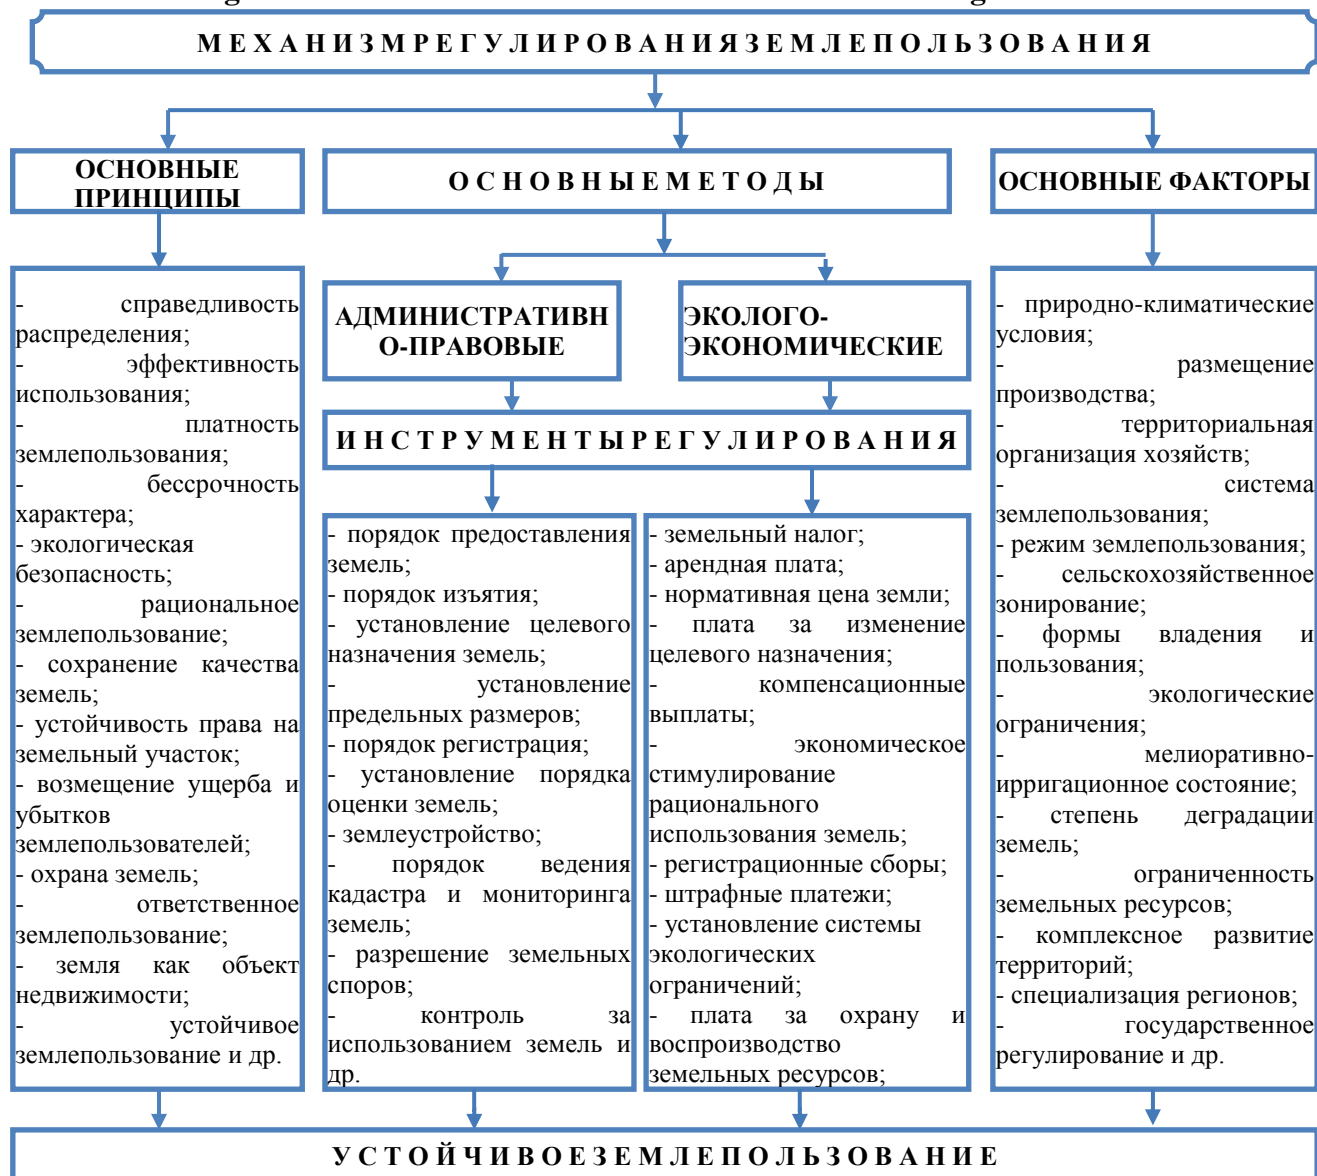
МЕХАНИЗМРЕГУЛИРОВАНИЯЗЕМЛЕПОЛЬЗОВАНИЯ

ОСНОВНЫЕ ПРИНЦИПЫ

ОСНОВНЫЕМЕТОДЫ

ОСНОВНЫЕ ФАКТОРЫ

- справедливость распределения;
- эффективность использования;
- платность землепользования;
- бессрочность характера;
- экологическая безопасность;
- рациональное землепользование;
- сохранение качества земель;
- устойчивость права на земельный участок;
- возмещение ущерба и убытков землепользователей;
- охрана земель;
- ответственное землепользование;
- земля как объект недвижимости;
- устойчивое землепользование и др.

АДМИНИСТРАТИВНО-ПРАВОВЫЕ

ЭКОЛОГО-ЭКОНОМИЧЕСКИЕ

ИНСТРУМЕНТЫРЕГУЛИРОВАНИЯ

- порядок предоставления земель;
- порядок изъятия;
- установление целевого назначения земель;
- установление предельных размеров;
- порядок регистрация;
- установление порядка оценки земель;
- землеустройство;
- порядок ведения кадастра и мониторинга земель;
- разрешение земельных споров;
- контроль за использованием земель и др.

- земельный налог;
- арендная плата;
- нормативная цена земли;
- плата за изменение целевого назначения;
- компенсационные выплаты;
- экономическое стимулирование рационального использования земель;
- регистрационные сборы;
- штрафные платежи;
- установление системы экологических ограничений;
- плата за охрану и воспроизводство земельных ресурсов;

- природно-климатические условия;
- размещение производства;
- территориальная организация хозяйств;
- система землепользования;
- режим землепользования;
- сельскохозяйственное зонирование;
- формы владения и пользования;
- экологические ограничения;
- мелиоративно-ирригационное состояние;
- степень деградации земель;
- ограниченность земельных ресурсов;
- комплексное развитие территорий;
- специализация регионов;
- государственное регулирование и др.

УСТОЙЧИВОЕЗЕМЛЕПОЛЬЗОВАНИЕ